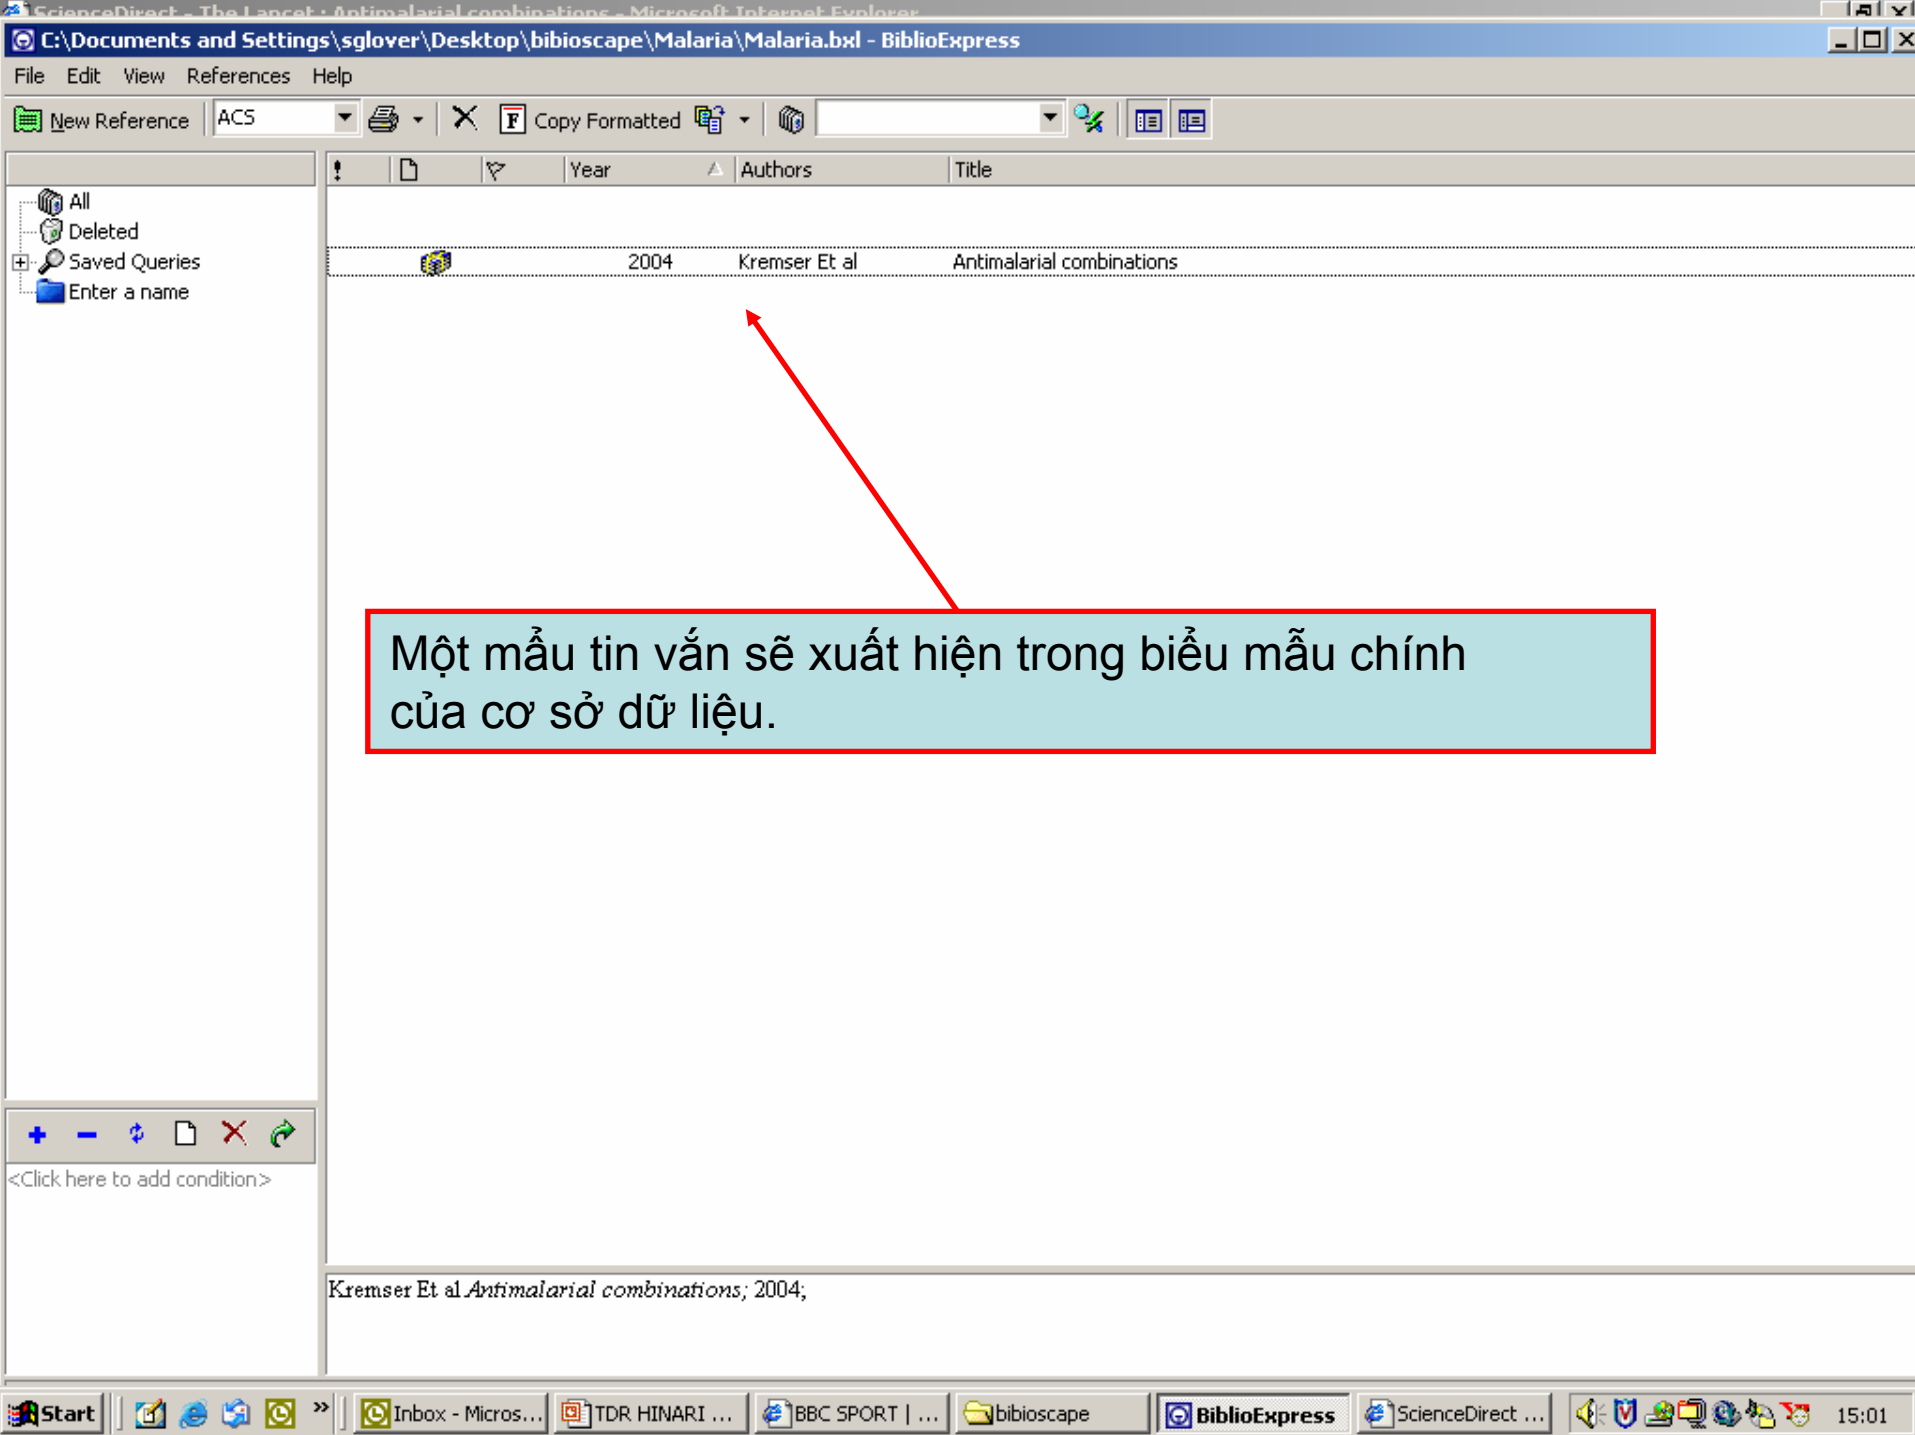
ScienceDirect - The Lancet : Antimalarial combinations - Microsoft Internet Explorer

C:\Documents and Settings\sglover\Desktop\bibioscape\Malaria\Malaria.bxl - BiblioExpress

File Edit View References Help

New Reference ACS Copy Formatted

All
Deleted
Saved Queries
Enter a name

| ! | | | Year | Authors | Title |
|---|---|---|---|---|---|
| | | | 2004 | Kremser Et al | Antimalarial combinations |

Một mẫu tin vắn sẽ xuất hiện trong biểu mẫu chính của cơ sở dữ liệu.

<Click here to add condition>

Kremser Et al *Antimalarial combinations*; 2004;

Start Inbox - Micros... TDR HINARI ... BBC SPORT | ... bibioscape BiblioExpress ScienceDirect ... 15:01